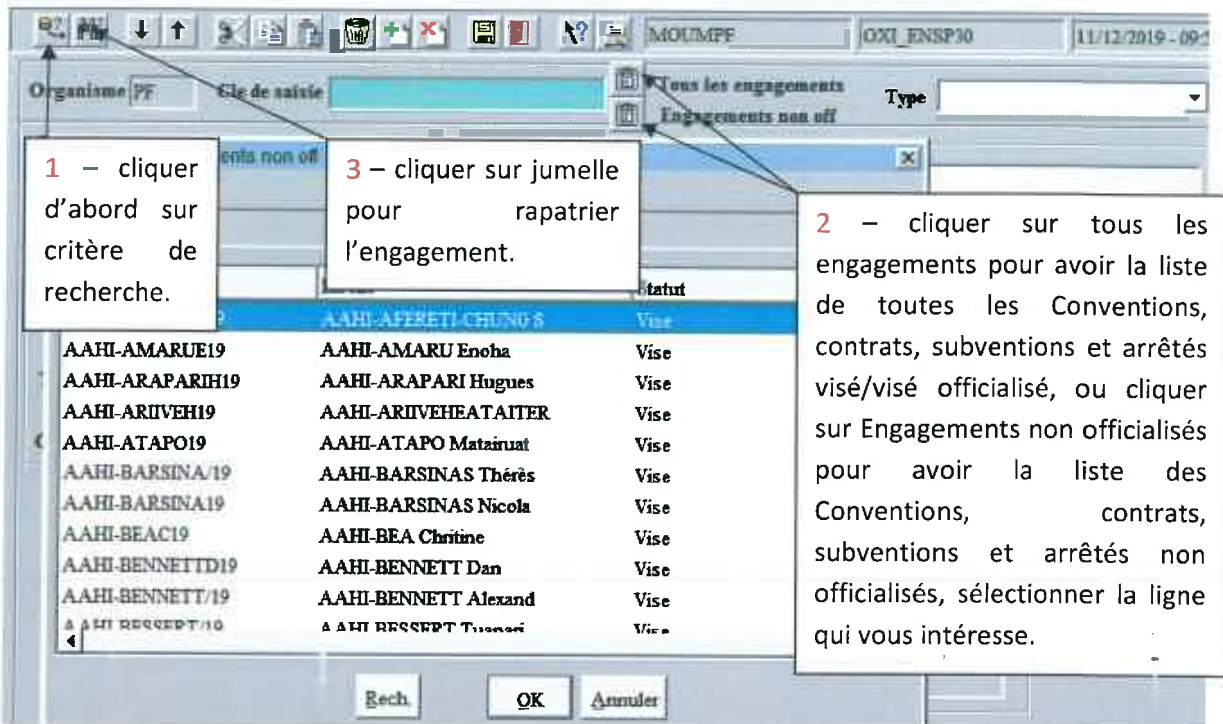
MOUMPF | OXI_ENSP30 | 11/12/2019 - 09:

Organisme PF Clé de saisie

Tous les engagements

Engagements non off

Type

1 – cliquer d'abord sur critère de recherche.

ents non off

3 – cliquer sur jumelle pour rapatrier l'engagement.

2 – cliquer sur tous les engagements pour avoir la liste de toutes les Conventions, contrats, subventions et arrêtés visé/visé officialisé, ou cliquer sur Engagements non officialisés pour avoir la liste des Conventions, contrats, subventions et arrêtés non officialisés, sélectionner la ligne qui vous intéresse.

| | | Statut |
|---|---|---|
| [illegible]19 | AAHI-AFERETI-CHUNG S | Vise |
| AAHI-AMARUE19 | AAHI-AMARU Enoha | Vise |
| AAHI-ARAPARIH19 | AAHI-ARAPARI Hugues | Vise |
| AAHI-ARIIVEH19 | AAHI-ARIIVEHEATAITER | Vise |
| AAHI-ATAPO19 | AAHI-ATAPO Matairuat | Vise |
| AAHI-BARSINA/19 | AAHI-BARSINAS Thérès | Vise |
| AAHI-BARSINA19 | AAHI-BARSINAS Nicola | Vise |
| AAHI-BEAC19 | AAHI-BEA Chritine | Vise |
| AAHI-BENNETTD19 | AAHI-BENNETT Dan | Vise |
| AAHI-BENNETT/19 | AAHI-BENNETT Alexand | Vise |
| AAHI-BESSERT/19 | AAHI-BESSERT Tuanari | Vise |

Rech. OK Annuler